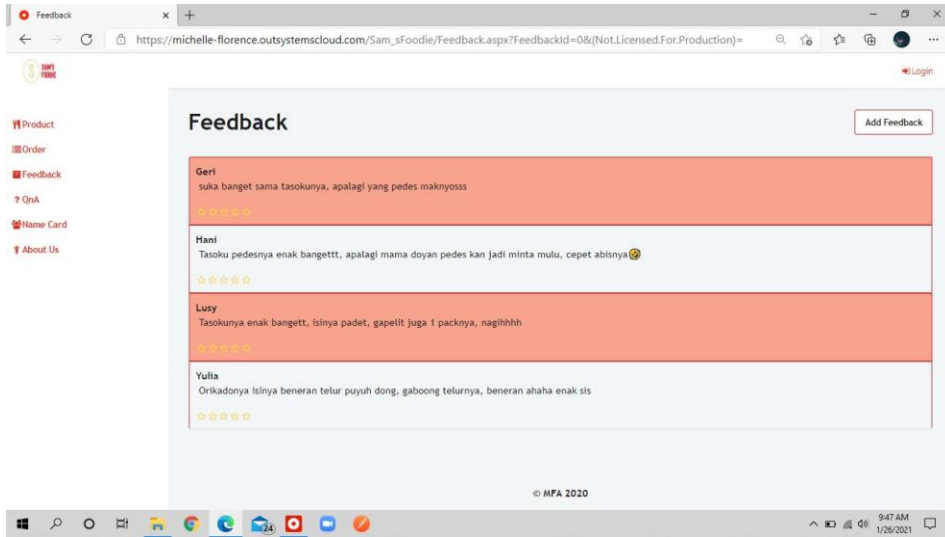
Feedback

https://michelle-florence.outsystemscloud.com/Sam_sFoodie/Feedback.aspx?FeedbackId=0&(Not.Licensed.For.Production)=

SAM'S FOODIE

Login

Product
Order
Feedback
? QnA
Name Card
About Us

Feedback

Add Feedback

Geri
suka banget sama tasokunya, apalagi yang pedes maknyosss

Hani
Tasoku pedesnya enak bangettt, apalagi mama doyan pedes kan jadi minta mulu, cepet abisnya

Lusy
Tasokunya enak bangett, isinya padet, gapelit juga 1 packnya, nagihhhh

Yulia
Orikadonya isinya beneran telur puyuh dong, gaboong telurnya, beneran ahaha enak sis

© MFA 2020

24

9:47 AM
1/26/2021